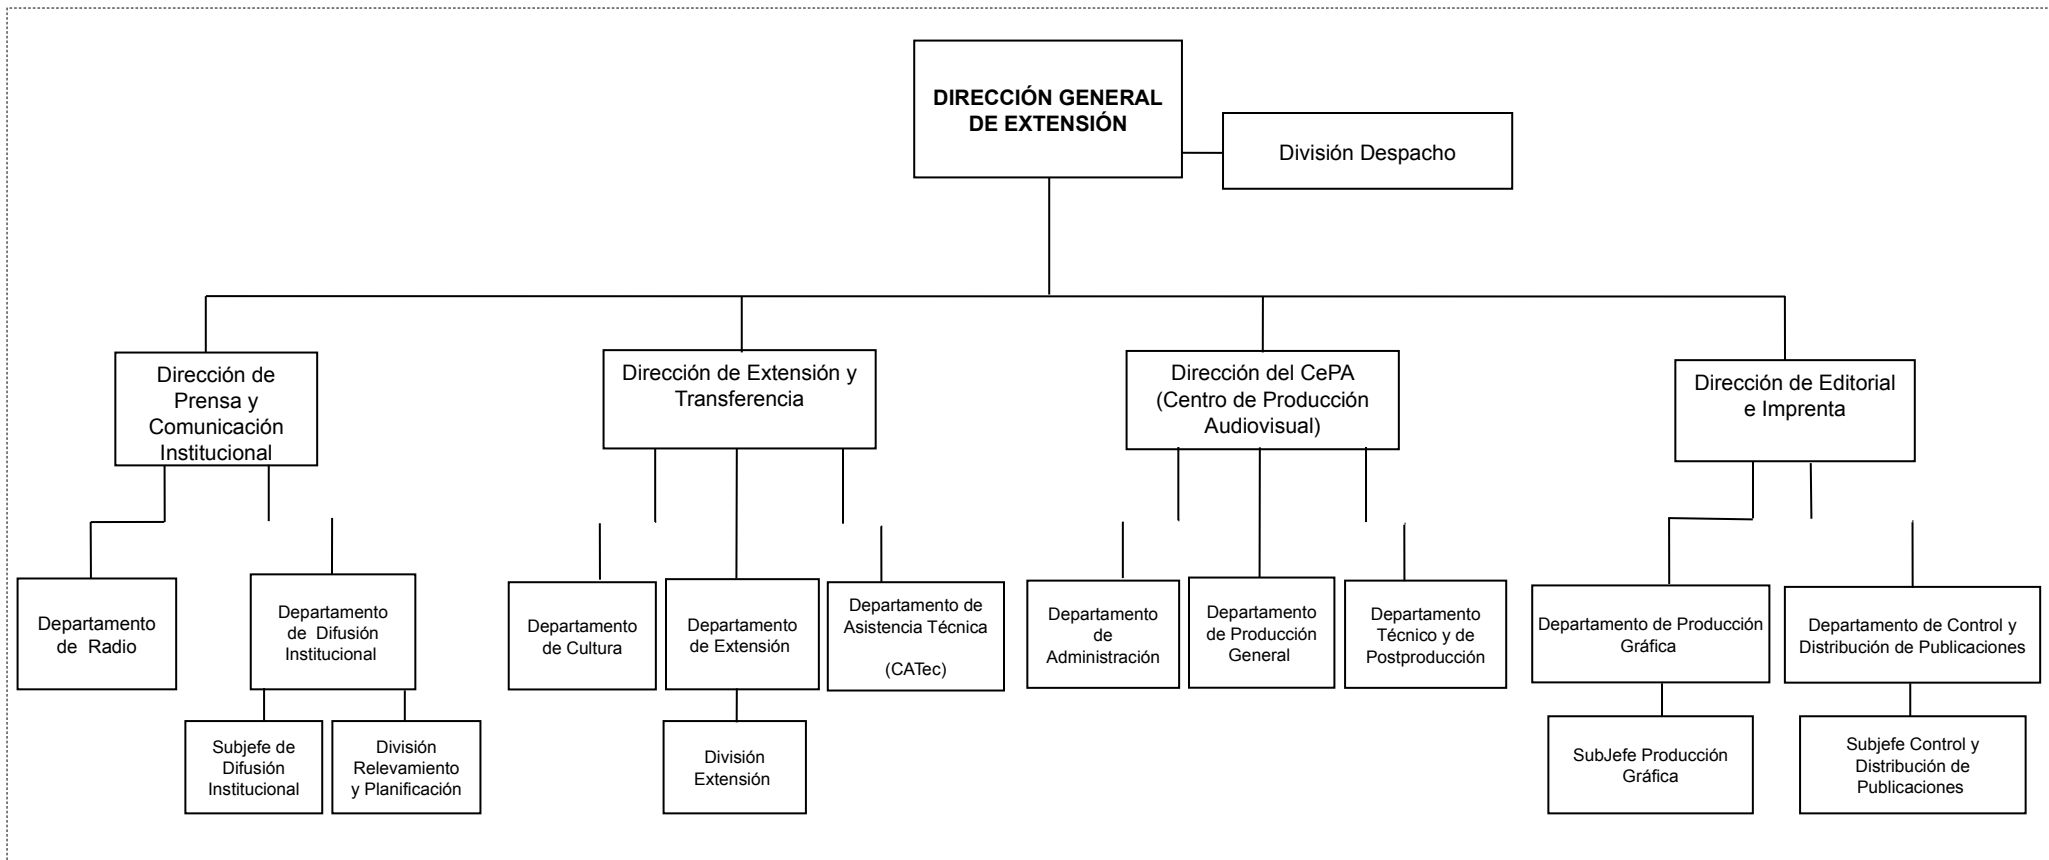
DIRECCIÓN GENERAL DE EXTENSIÓN

División Despacho

Dirección de Prensa y Comunicación Institucional

Departamento de Radio

Departamento de Difusión Institucional

Subjefe de Difusión Institucional

División Relevamiento y Planificación

Dirección de Extensión y Transferencia

Departamento de Cultura

Departamento de Extensión

División Extensión

Departamento de Asistencia Técnica (CATec)

Dirección del CePA (Centro de Producción Audiovisual)

Departamento de Administración

Departamento de Producción General

Departamento Técnico y de Postproducción

Dirección de Editorial e Imprenta

Departamento de Producción Gráfica

SubJefe Producción Gráfica

Departamento de Control y Distribución de Publicaciones

Subjefe Control y Distribución de Publicaciones